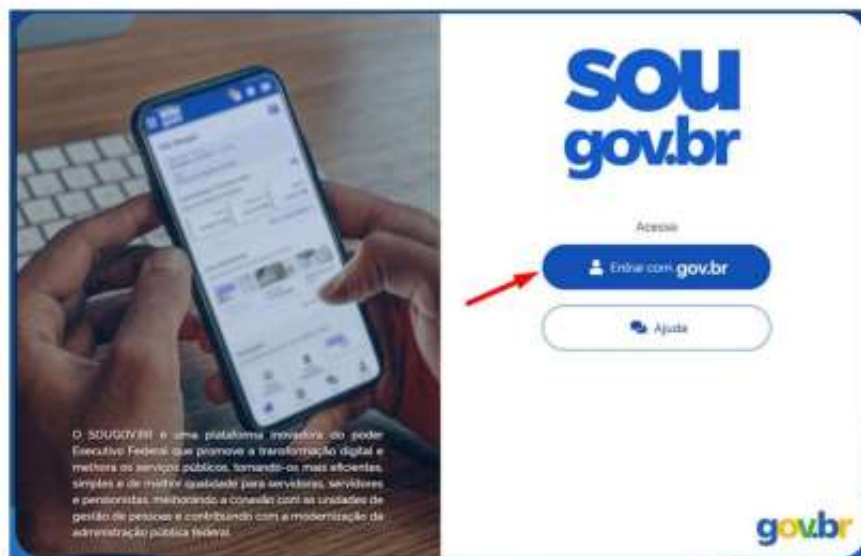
sou
gov.br

Acesse

Entrar com gov.br

Ajuda

O SOUGOV.BR é uma plataforma inovadora do poder Executivo Federal que promove a transformação digital e melhora os serviços públicos, tornando-os mais eficientes, simples e de melhor qualidade para servidores, servidores e pensionistas, melhorando a conexão com as unidades de gestão de pessoas e contribuindo com a modernização da administração pública federal.

gov.br